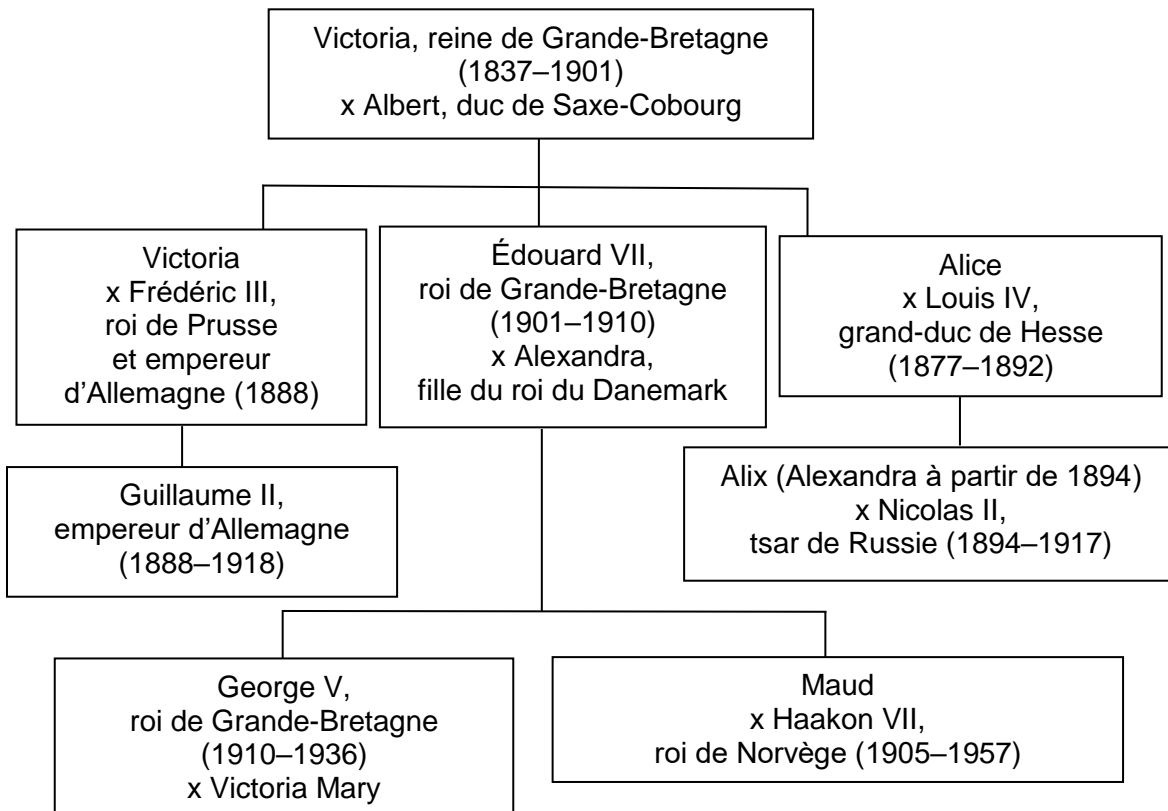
Victoria, reine de Grande-Bretagne
(1837–1901)
x Albert, duc de Saxe-Cobourg

Victoria
x Frédéric III,
roi de Prusse
et empereur
d'Allemagne (1888)

Édouard VII,
roi de Grande-Bretagne
(1901–1910)
x Alexandra,
fille du roi du Danemark

Alice
x Louis IV,
grand-duc de Hesse
(1877–1892)

Guillaume II,
empereur d'Allemagne
(1888–1918)

Alix (Alexandra à partir de 1894)
x Nicolas II,
tsar de Russie (1894–1917)

George V,
roi de Grande-Bretagne
(1910–1936)
x Victoria Mary

Maud
x Haakon VII,
roi de Norvège (1905–1957)